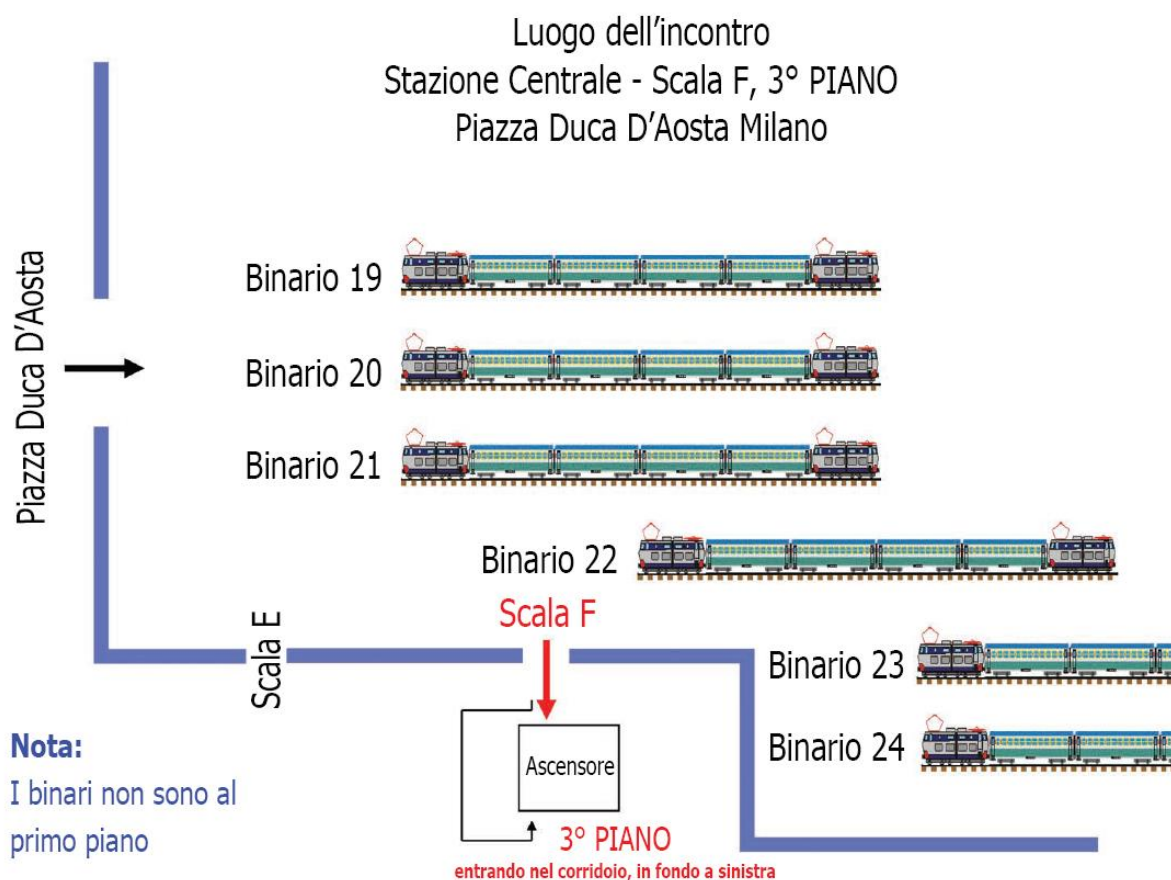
Luogo dell’incontro
Stazione Centrale - Scala F, 3° PIANO
Piazza Duca D’Aosta Milano

Piazza Duca D’Aosta

Binario 19

Binario 20

Binario 21

Binario 22

Scala F

Scala E

Binario 23

Binario 24

Ascensore

3° PIANO
entrando nel corridoio, in fondo a sinistra

Nota:
I binari non sono al primo piano